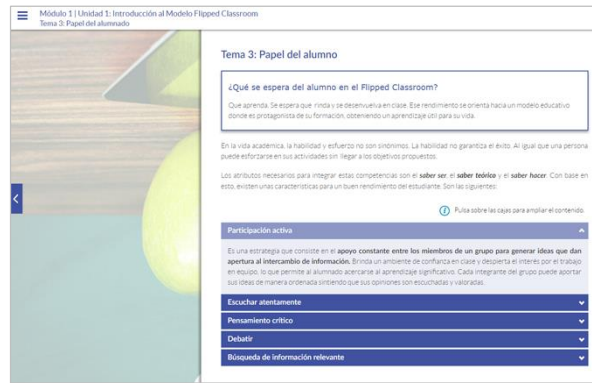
Módulo 1 | Unidad 1: Introducción al Modelo Flipped Classroom
Tema 3: Papel del alumnado

Tema 3: Papel del alumno

¿Qué se espera del alumno en el Flipped Classroom?

Que aprenda. Se espera que rinda y se desenvuelva en clase. Ese rendimiento se orienta hacia un modelo educativo donde es protagonista de su formación, obteniendo un aprendizaje útil para su vida.

En la vida académica, la habilidad y esfuerzo no son sinónimos. La habilidad no garantiza el éxito. Al igual que una persona puede esforzarse en sus actividades sin llegar a los objetivos propuestos.

Los atributos necesarios para integrar estas competencias son el saber ser, el saber teórico y el saber hacer. Con base en esto, existen unas características para un buen rendimiento del estudiante. Son las siguientes:

Pulsa sobre las cajas para ampliar el contenido.

Participación activa

Es una estrategia que consiste en el apoyo constante entre los miembros de un grupo para generar ideas que dan apertura al intercambio de información. Brinda un ambiente de confianza en clase y despierta el interés por el trabajo en equipo, lo que permite al alumnado acercarse al aprendizaje significativo. Cada integrante del grupo puede aportar sus ideas de manera ordenada sintiendo que sus opiniones son escuchadas y valoradas.

Escuchar atentamente

Pensamiento crítico

Debatir

Búsqueda de información relevante